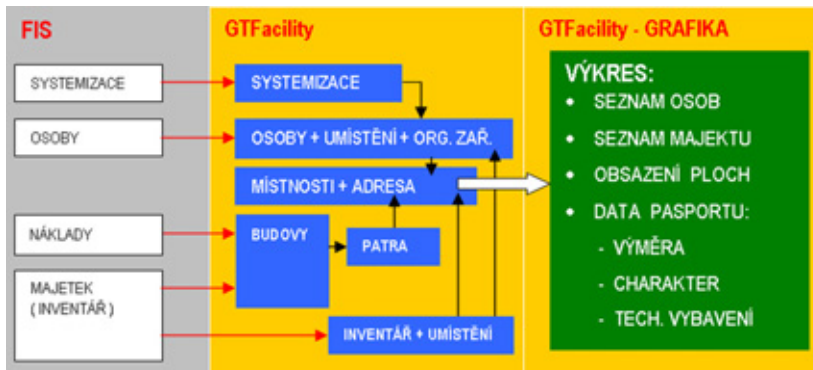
FIS

SYSTEMIZACE

OSOBY

NÁKLADY

MAJETEK ( INVENTÁŘ )

GTFacility

SYSTEMIZACE

OSOBY + UMÍSTĚNÍ + ORG. ZAŘ.

MÍSTNOSTI + ADRESA

BUDOVY

PATRA

INVENTÁŘ + UMÍSTĚNÍ

GTFacility - GRAFIKA

VÝKRES:

• SEZNAM OSOB

• SEZNAM MAJEKTU

• OBSAZENÍ PLOCH

• DATA PASPORTU:

- VÝMĚRA

- CHARAKTER

- TECH. VYBAVENÍ